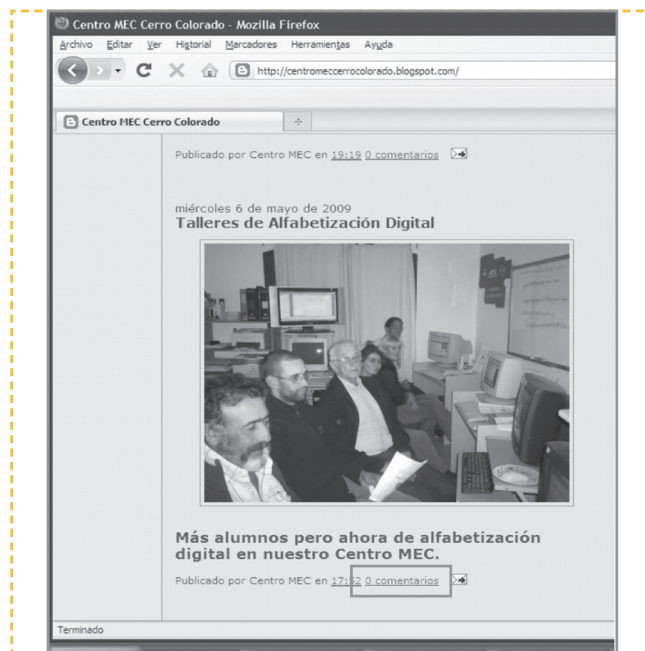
Centro MEC Cerro Colorado - Mozilla Firefox

Archivo Editar Ver Historial Marcadores Herramientas Ayuda

http://centromeccerrocolorado.blogspot.com/

Centro MEC Cerro Colorado

Publicado por Centro MEC en 19:19 0 comentarios

miércoles 6 de mayo de 2009

Talleres de Alfabetización Digital

Más alumnos pero ahora de alfabetización digital en nuestro Centro MEC.

Publicado por Centro MEC en 17:52 0 comentarios

Terminado